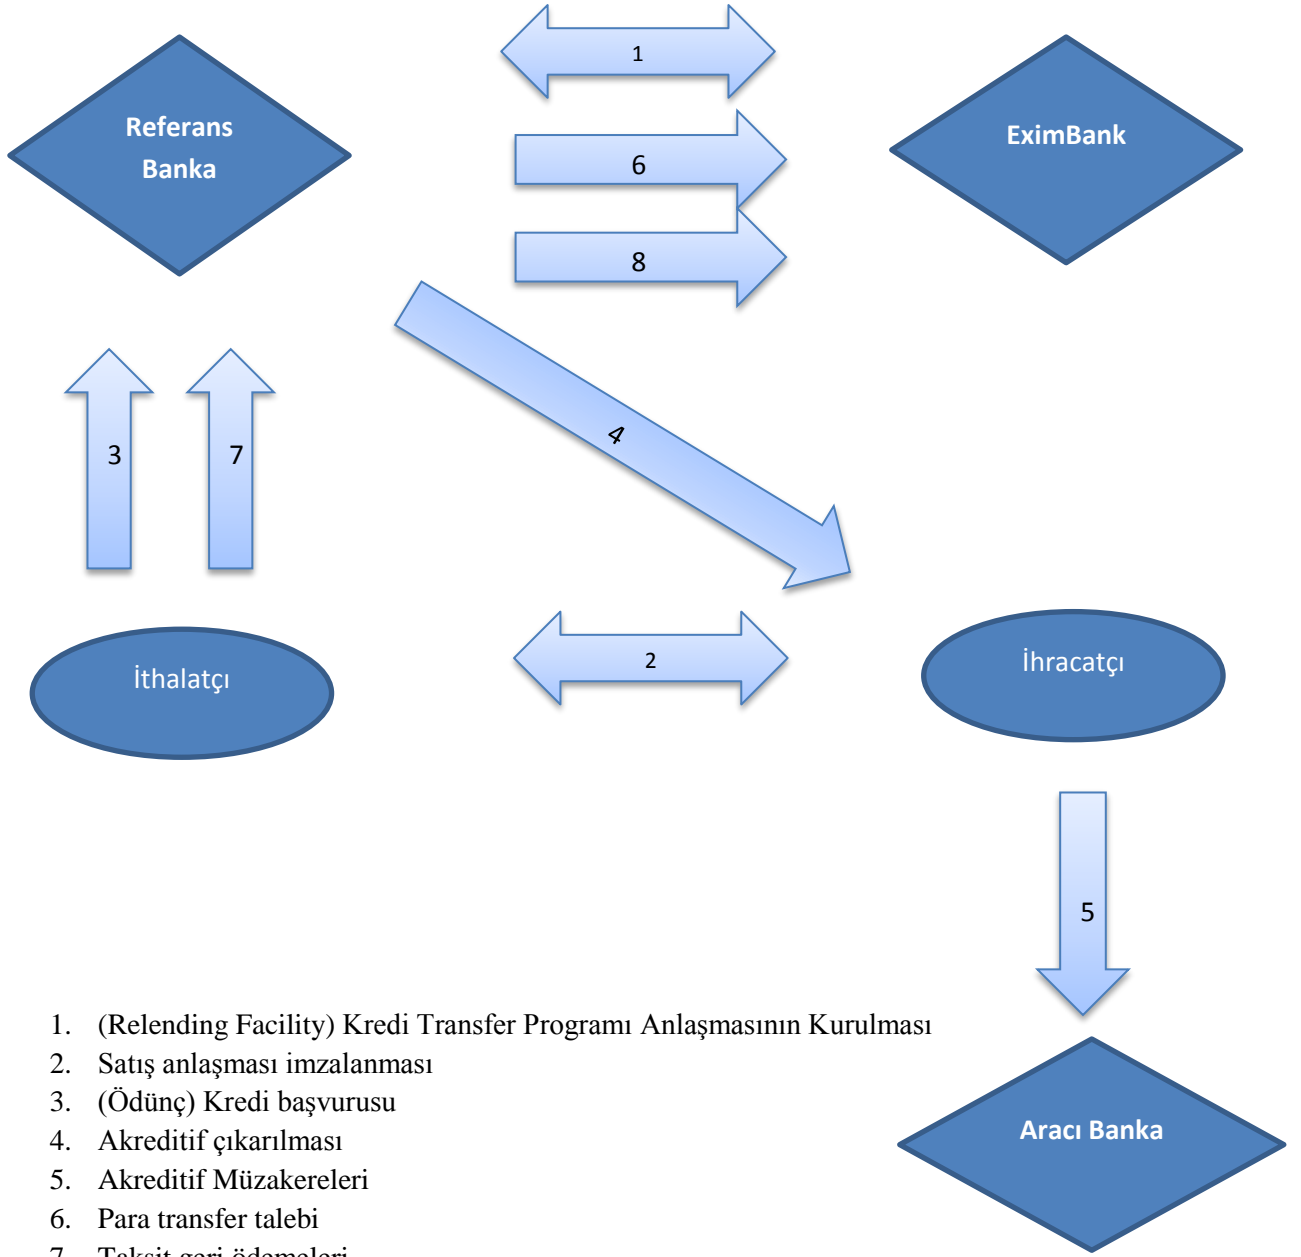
1

Referans Banka

EximBank

6

8

3

7

4

İthalatçı

2

İhracatçı

5

1. (Relending Facility) Kredi Transfer Programı Anlaşmasının Kurulması
2. Satış anlaşması imzalanması
3. (Ödünç) Kredi başvurusu
4. Akreditif çıkarılması
5. Akreditif Müzakereleri
6. Para transfer talebi
7. Taksit geri ödemeleri

Aracı Banka